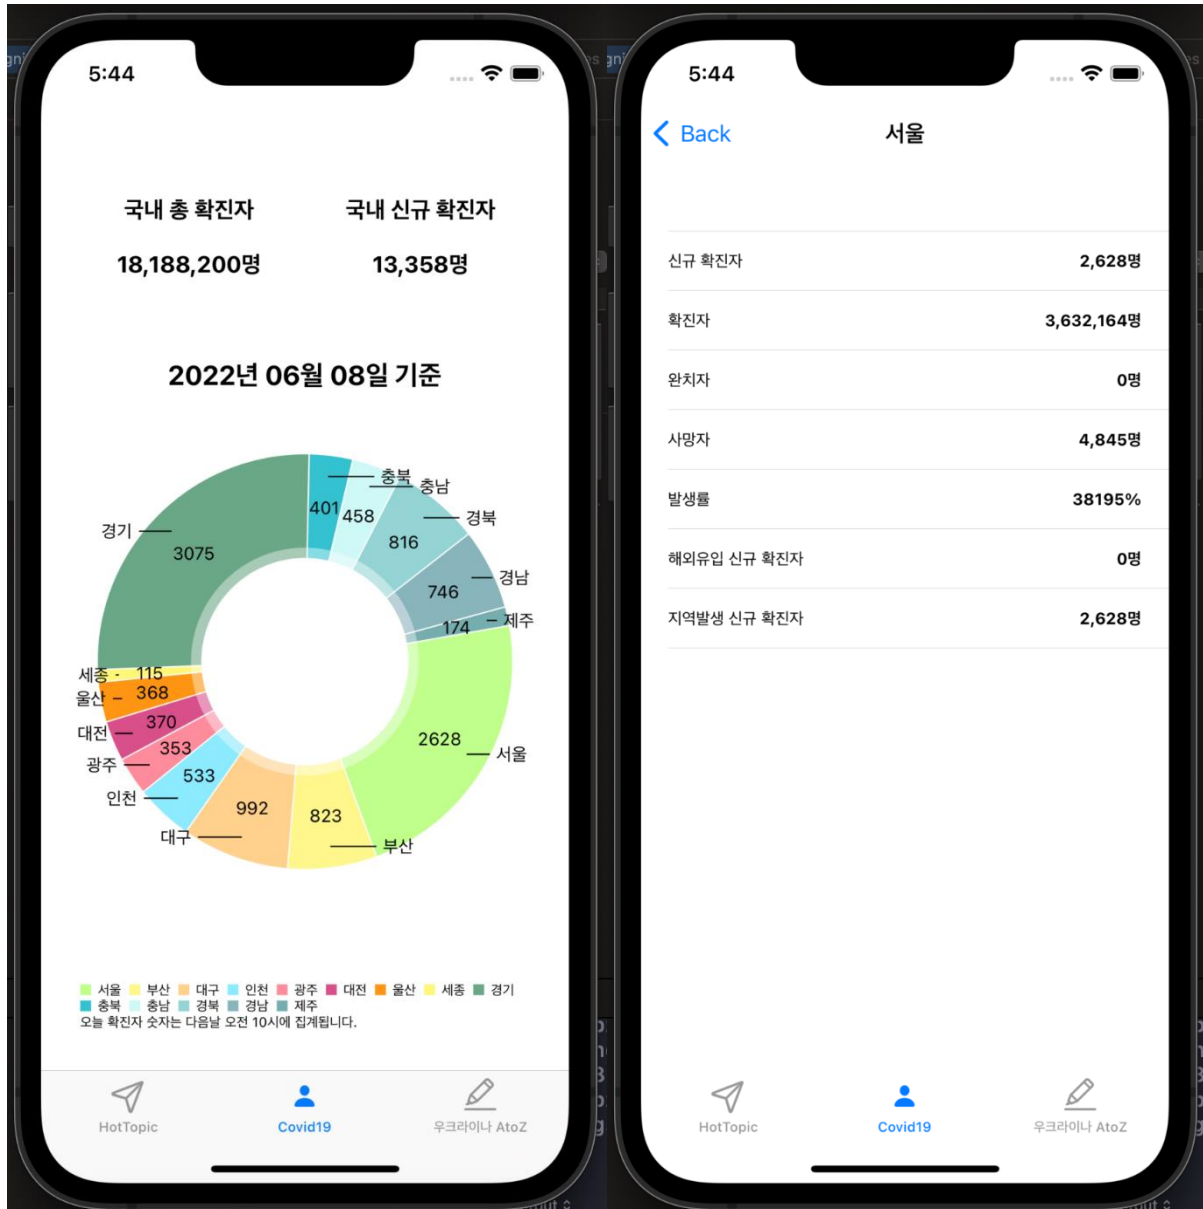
5:44

국내 총 확진자
18,188,200명

국내 신규 확진자
13,358명

2022년 06월 08일 기준

충북 충남 경북 경남 제주 서울 부산 대구 인천 광주 대전 울산 세종 경기

401 458 816 746 174 2628 823 992 533 353 370 368 115 3075

서울 부산 대구 인천 광주 대전 울산 세종 경기
충북 충남 경북 경남 제주
오늘 확진자 숫자는 다음날 오전 10시에 집계됩니다.

HotTopic
Covid19
우크라이나 AtoZ

5:44

Back
서울

| 신규 확진자 | 2,628명 |
|---|---|
| 확진자 | 3,632,164명 |
| 완치자 | 0명 |
| 사망자 | 4,845명 |
| 발생률 | 38195% |
| 해외유입 신규 확진자 | 0명 |
| 지역발생 신규 확진자 | 2,628명 |

HotTopic
Covid19
우크라이나 AtoZ